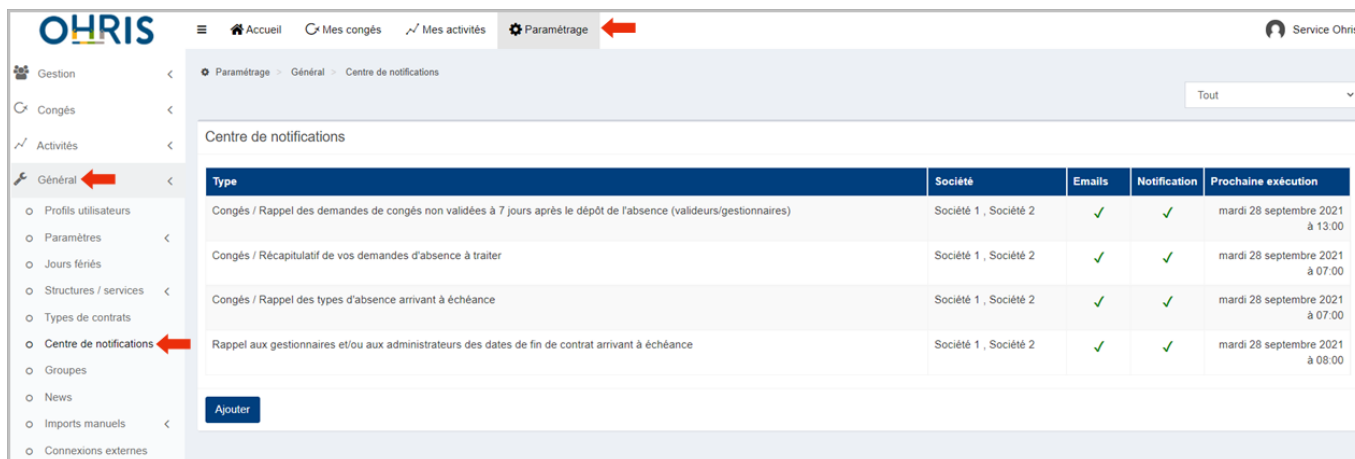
OHRIS

≡ Accueil Mes congés Mes activités Paramétrage

Service Ohris

Gestion
Congés
Activités
Général
Profils utilisateurs
Paramètres
Jours fériés
Structures / services
Types de contrats
Centre de notifications
Groupes
News
Imports manuels
Connexions externes

Paramétrage > Général > Centre de notifications

Tout

Centre de notifications

| Type | Société | Emails | Notification | Prochaine exécution |
|---|---|---|---|---|
| Congés / Rappel des demandes de congés non validées à 7 jours après le dépôt de l'absence (valideurs/gestionnaires) | Société 1 , Société 2 | ✓ | ✓ | mardi 28 septembre 2021 à 13:00 |
| Congés / Récapitulatif de vos demandes d'absence à traiter | Société 1 , Société 2 | ✓ | ✓ | mardi 28 septembre 2021 à 07:00 |
| Congés / Rappel des types d'absence arrivant à échéance | Société 1 , Société 2 | ✓ | ✓ | mardi 28 septembre 2021 à 07:00 |
| Rappel aux gestionnaires et/ou aux administrateurs des dates de fin de contrat arrivant à échéance | Société 1 , Société 2 | ✓ | ✓ | mardi 28 septembre 2021 à 08:00 |

Ajouter